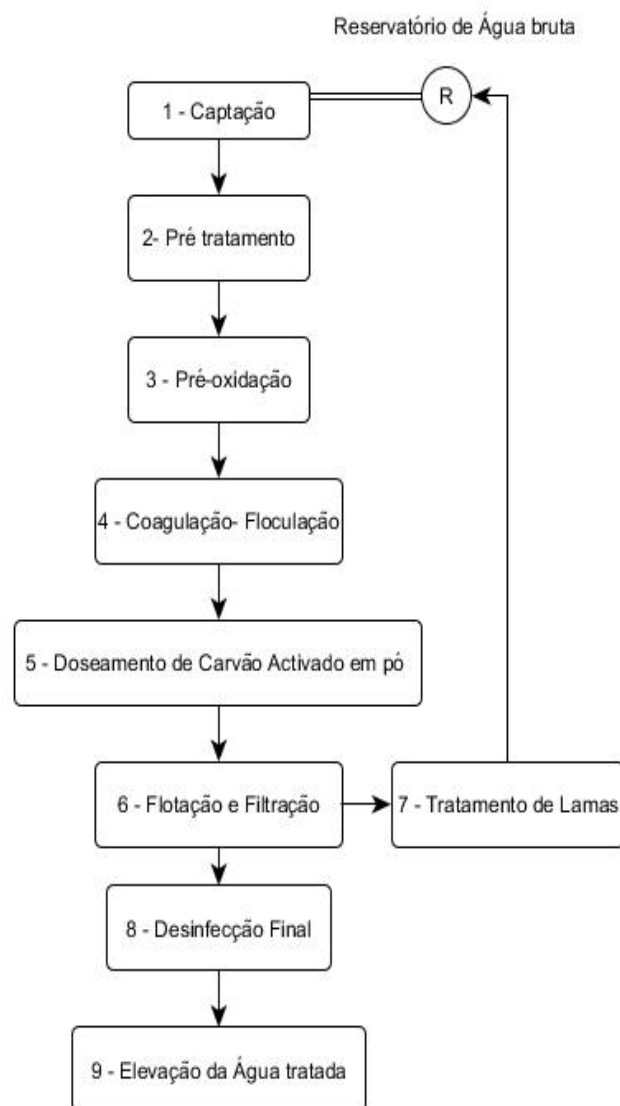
Reservatório de Água bruta

R

1 - Captação

2- Pré tratamento

3 - Pré-oxidação

4 - Coagulação- Floculação

5 - Doseamento de Carvão Activado em pó

6 - Flotação e Filtração

7 - Tratamento de Lamas

8 - Desinfecção Final

9 - Elevação da Água tratada